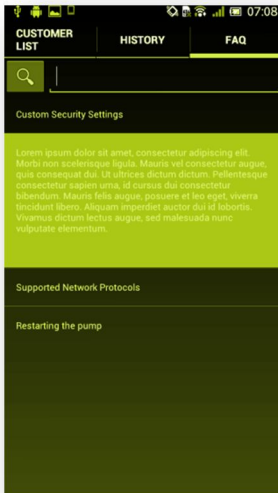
07:08

CUSTOMER LIST

HISTORY

FAQ

Custom Security Settings

Lorem ipsum dolor sit amet, consectetur adipiscing elit. Morbi non scelerisque ligula. Mauris vel consectetur augue, quis consequat dui. Ut ultrices dictum dictum. Pellentesque consectetur sapien urna, id cursus dui consectetur bibendum. Mauris felis augue, posuere et leo eget, viverra tincidunt libero. Aliquam imperdiet auctor dui id lobortis. Vivamus dictum lectus augue, sed malesuada nunc vulputate elementum.

Supported Network Protocols

Restarting the pump